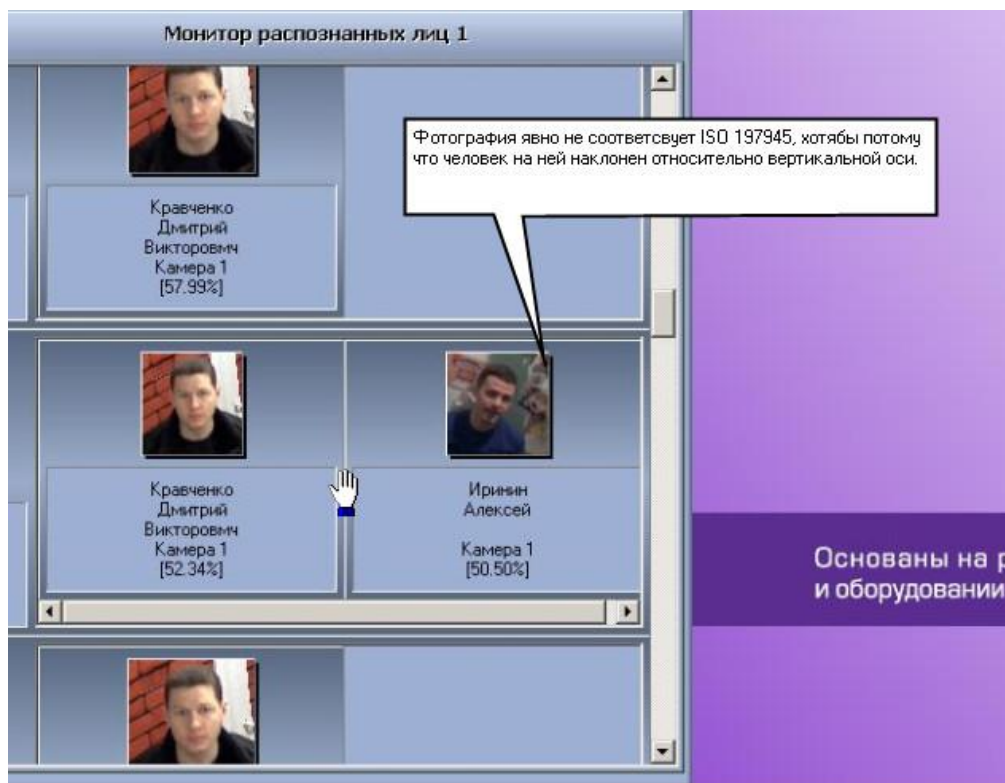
Монитор распознанных лиц 1

Фотография явно не соответсвует ISO 197945, хотябы потому что человек на ней наклонен относительно вертикальной оси.

Кравченко
Дмитрий
Викторовмч
Камера 1
[57.99%]

Кравченко
Дмитрий
Викторовмч
Камера 1
[52.34%]

Иринин
Алексей

Камера 1
[50.50%]

Основаны на р
и оборудовании